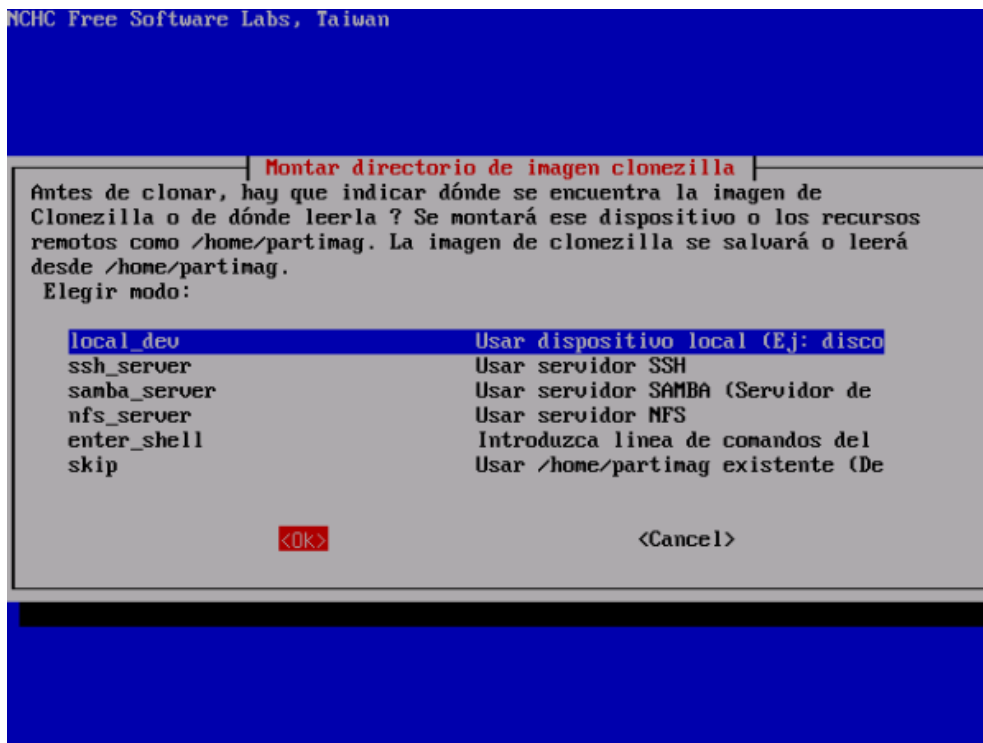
NCHC Free Software Labs, Taiwan

Montar directorio de imagen clonezilla

Antes de clonar, hay que indicar dónde se encuentra la imagen de Clonezilla o de dónde leerla ? Se montará ese dispositivo o los recursos remotos como /home/partimag. La imagen de clonezilla se salvará o leerá desde /home/partimag.
Elegir modo:

| | |
|---|---|
| local_dev | Usar dispositivo local (Ej: disco |
| ssh_server | Usar servidor SSH |
| samba_server | Usar servidor SAMBA (Servidor de |
| nfs_server | Usar servidor NFS |
| enter_shell | Introduzca linea de comandos del |
| skip | Usar /home/partimag existente (De |

<Ok> <Cancel>